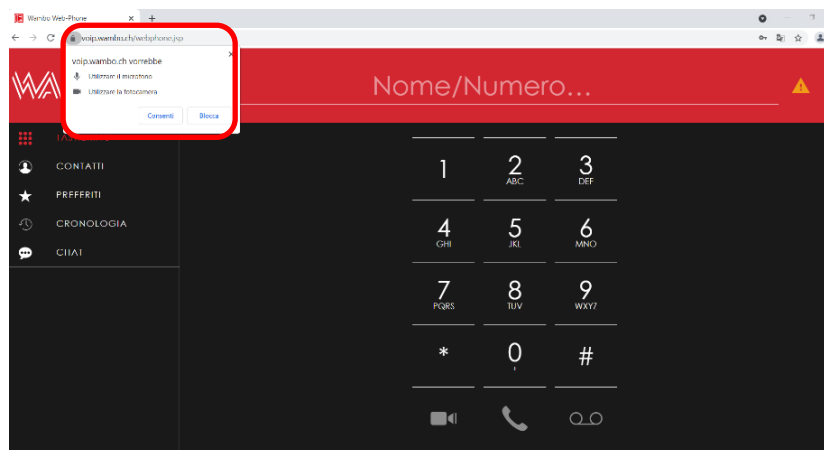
Wambo Web-Phone
voip.wambo.ch/webphone.jsp
voip.wambo.ch vorrebbe
Utilizzare il microfono
Utilizzare la fotocamera
Consenti
Blocca
Nome/Numero...
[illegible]
CONTATTI
PREFERITI
CRONOLOGIA
CHAT
1
2 ABC
3 DEF
4 GHI
5 JKL
6 MNO
7 PQRS
8 TUV
9 WXYZ
*
0
#